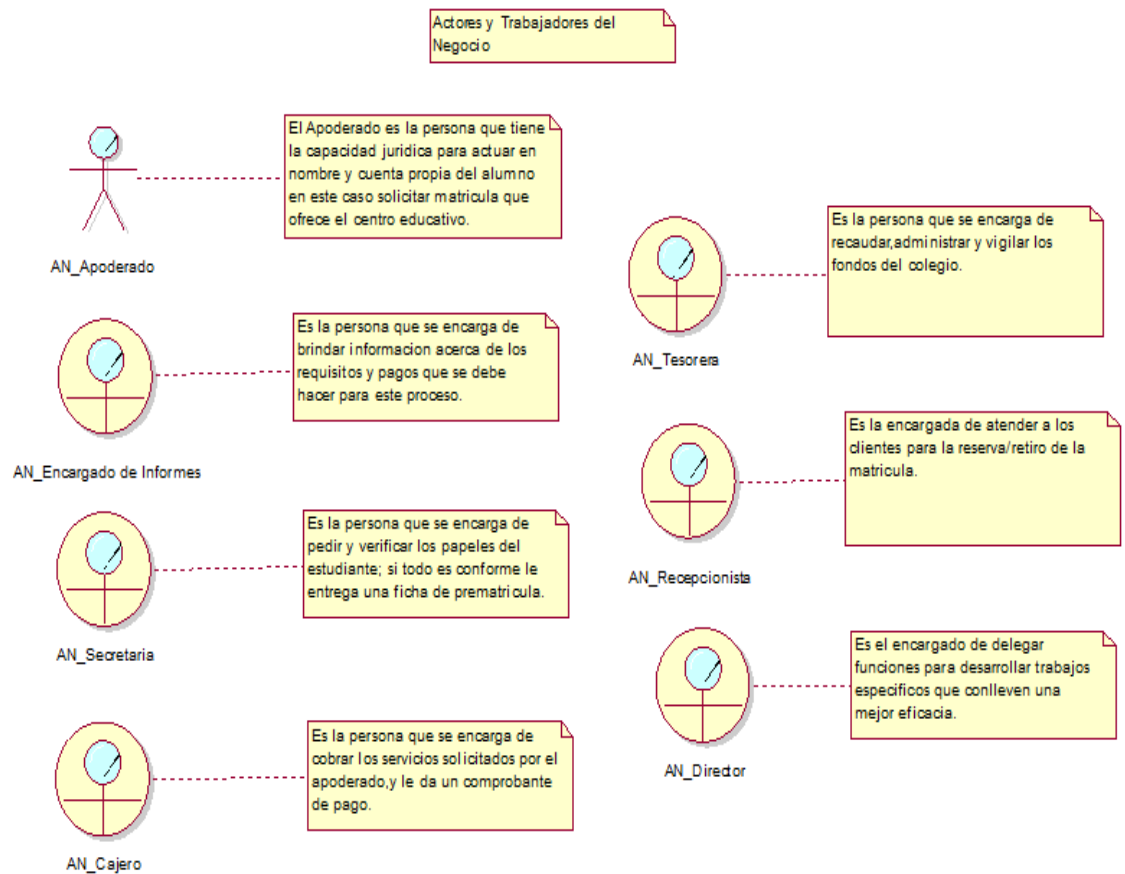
Actores y Trabajadores del Negocio

El Apoderado es la persona que tiene la capacidad juridica para actuar en nombre y cuenta propia del alumno en este caso solicitar matricula que ofrece el centro educativo.

AN_Apoderado

Es la persona que se encarga de brindar informacion acerca de los requisitos y pagos que se debe hacer para este proceso.

AN_Encargado de Informes

Es la persona que se encarga de pedir y verificar los papeles del estudiante; si todo es conforme le entrega una ficha de prematricula.

AN_Secretaria

Es la persona que se encarga de cobrar los servicios solicitados por el apoderado,y le da un comprobante de pago.

AN_Cajero

Es la persona que se encarga de recaudar,administrar y vigilar los fondos del colegio.

AN_Tesorera

Es la encargada de atender a los clientes para la reserva/retiro de la matricula.

AN_Recepcionista

Es el encargado de delegar funciones para desarrollar trabajos especificos que conlleven una mejor eficacia.

AN_Director